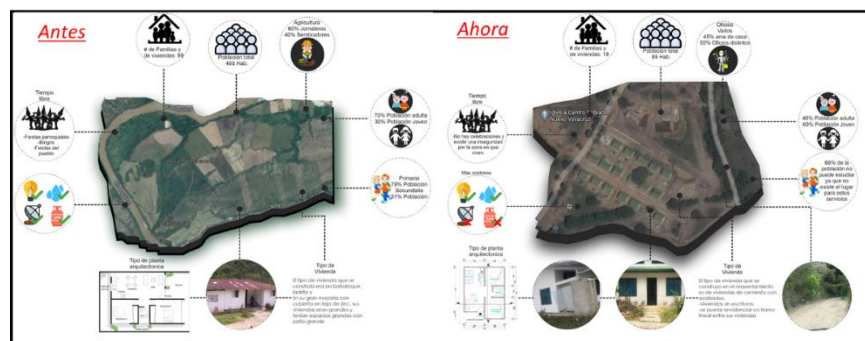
Antes

# de Familias y de viviendas: 99

Población total 495 Hab.

Agricultura 60% Jornaleros 40% Sembradores

Tiempo libre
-Fiestas parroquiales
-Bingos
-Fiestas del pueblo

70% Población adulta
30% Población Joven

Primaria
79% Población
Secundaria
21% Población

Tipo de planta arquitectonica

Tipo de Vivienda

El tipo de vivienda que se construía era en bahareque, ladrillo y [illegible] en su gran mayoría con cubierta en teja de zinc, sus viviendas eran grandes y tenían espacios grandes con patio grande

Ahora

# de Familias y de viviendas: 18

Población total 65 Hab.

Oficios Varios
45% ama de casa
55% Oficios distintos

Tiempo libre
No hay celebraciones y existe una inseguridad por la zona en que viven

Más costosos

40% Población adulta
60% Población Joven

66% de la población no puede estudiar ya que no existe el lugar para estos servicios

Tipo de planta arquitectonica

Tipo de Vivienda

El tipo de vivienda que se construyó en el reasentamiento no se viviendas de concreto con acabados. Viviendas en escritorio se puede evidenciar un tramo lineal entre sus viviendas